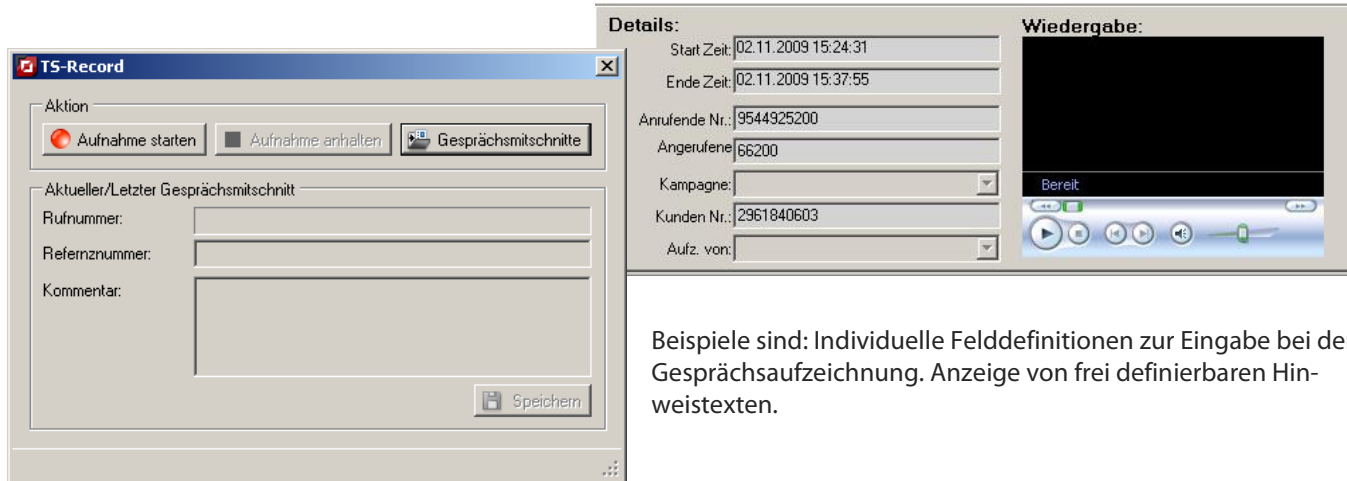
TS-Record

Aktion

Aufnahme starten

Aufnahme anhalten

Gesprächsmitschnitte

Aktueller/Letzter Gesprächsmitschnitt

Rufnummer:

Refernznummer:

Kommentar:

Speichern

Details:

Start Zeit: 02.11.2009 15:24:31

Ende Zeit: 02.11.2009 15:37:55

Anrufende Nr.: 9544925200

Angerufene 66200

Kampagne:

Kunden Nr.: 2961840603

Aufz. von:

Wiedergabe:

Bereit

Beispiele sind: Individuelle Felddefinitionen zur Eingabe bei de Gesprächsaufzeichnung. Anzeige von frei definierbaren Hinweistexten.